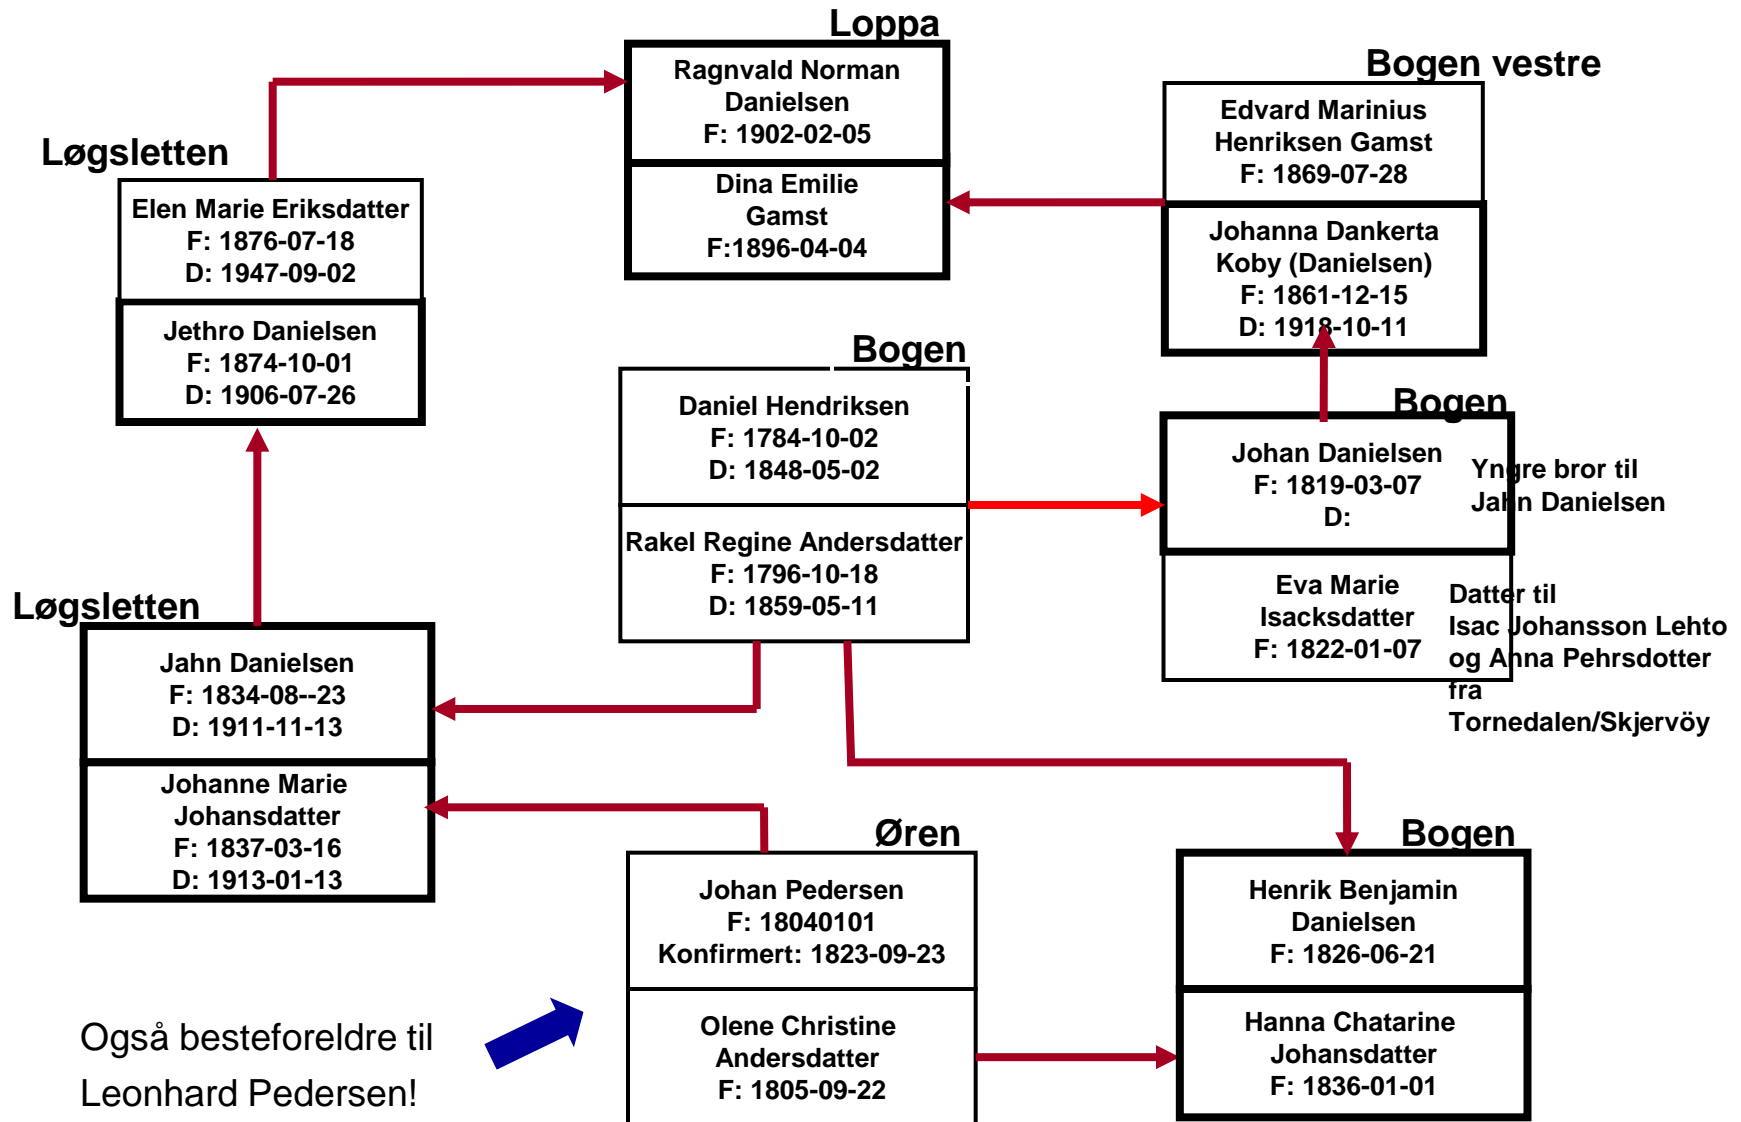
Loppa

Ragnvald Norman Danielsen
F: 1902-02-05

Dina Emilie Gamst
F:1896-04-04

Bogen vestre

Edvard Marinius Henriksen Gamst
F: 1869-07-28

Johanna Dankerta Koby (Danielsen)
F: 1861-12-15
D: 1918-10-11

Løgsletten

Elen Marie Eriksdatter
F: 1876-07-18
D: 1947-09-02

Jethro Danielsen
F: 1874-10-01
D: 1906-07-26

Bogen

Daniel Hendriksen
F: 1784-10-02
D: 1848-05-02

Rakel Regine Andersdatter
F: 1796-10-18
D: 1859-05-11

Bogen

Johan Danielsen
F: 1819-03-07
D:

Yngre bror til Jahn Danielsen

Eva Marie Isacksdatter
F: 1822-01-07

Datter til Isac Johansson Lehto og Anna Pehrsdotter fra Tornedalen/Skjervöy

Løgsletten

Jahn Danielsen
F: 1834-08--23
D: 1911-11-13

Johanne Marie Johansdatter
F: 1837-03-16
D: 1913-01-13

Øren

Johan Pedersen
F: 18040101
Konfirmert: 1823-09-23

Olene Christine Andersdatter
F: 1805-09-22

Bogen

Henrik Benjamin Danielsen
F: 1826-06-21

Hanna Chatarine Johansdatter
F: 1836-01-01

Også besteforeldre til Leonhard Pedersen!